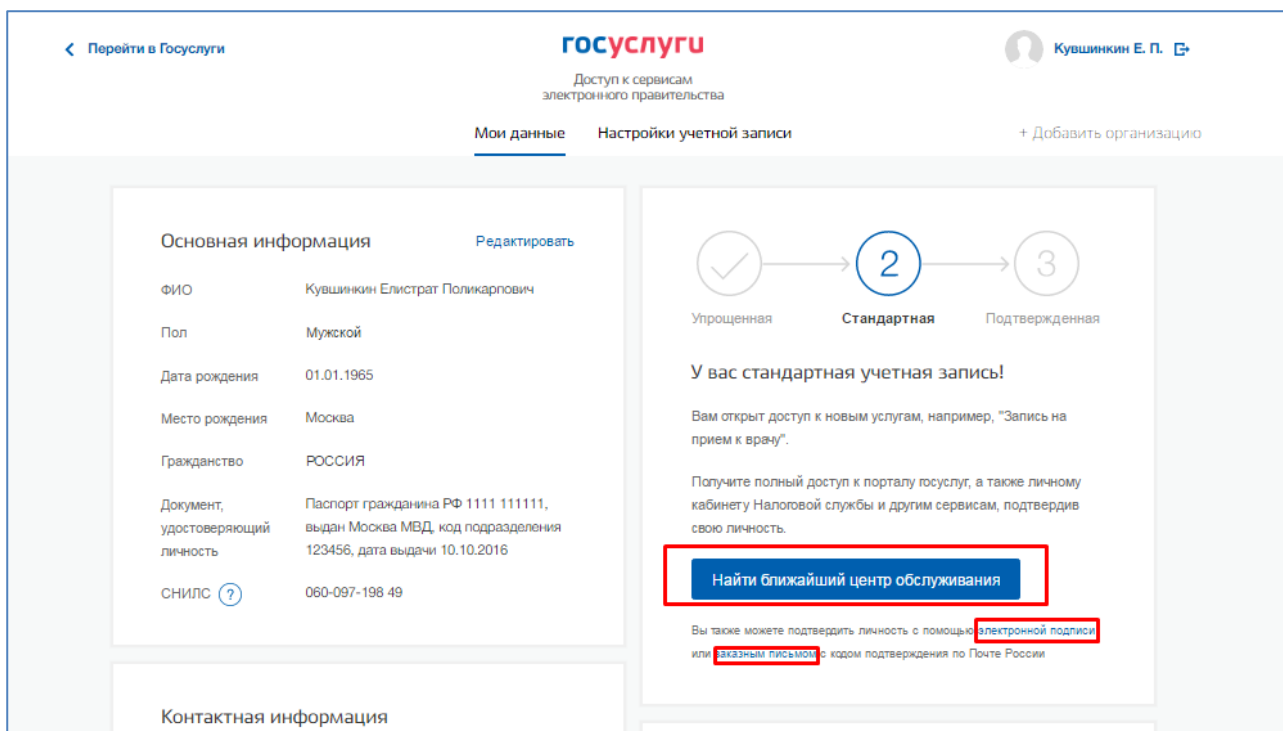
< Перейти в Госуслуги

госуслуги
Доступ к сервисам электронного правительства

Кувшинкин Е. П.

Мои данные    Настройки учетной записи    + Добавить организацию

Основная информация    Редактировать

| | |
|---|---|
| ФИО | Кувшинкин Елистрат Поликарпович |
| Пол | Мужской |
| Дата рождения | 01.01.1965 |
| Место рождения | Москва |
| Гражданство | РОССИЯ |
| Документ, удостоверяющий личность | Паспорт гражданина РФ 1111 111111, выдан Москва МВД, код подразделения 123456, дата выдачи 10.10.2016 |
| СНИЛС ? | 060-097-198 49 |

Контактная информация

2    3
Упрощенная    Стандартная    Подтвержденная

У вас стандартная учетная запись!

Вам открыт доступ к новым услугам, например, "Запись на прием к врачу".

Получите полный доступ к порталу госуслуг, а также личному кабинету Налоговой службы и другим сервисам, подтвердив свою личность.

Найти ближайший центр обслуживания

Вы также можете подтвердить личность с помощью электронной подписи или заказным письмом с кодом подтверждения по Почте России